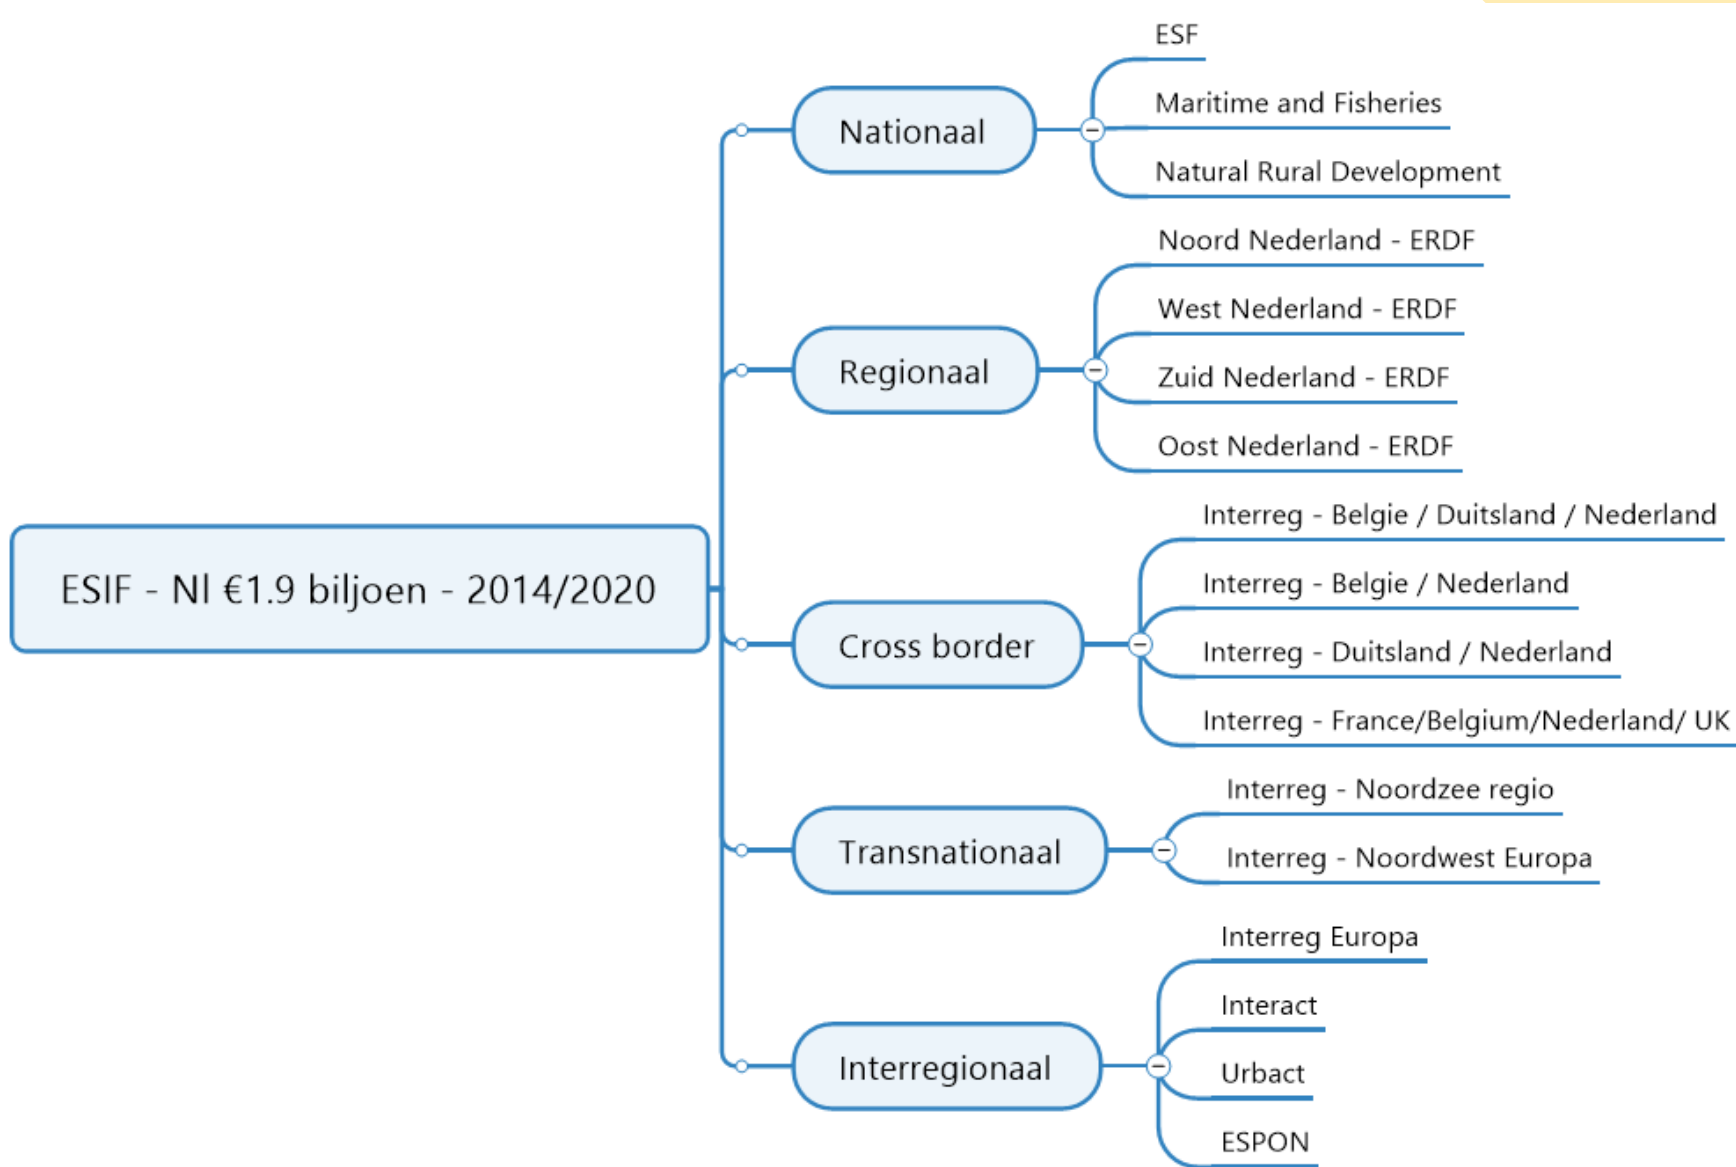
ESIF - Nl €1.9 biljoen - 2014/2020

Nationaal

ESF

Maritime and Fisheries

Natural Rural Development

Regionaal

Noord Nederland - ERDF

West Nederland - ERDF

Zuid Nederland - ERDF

Oost Nederland - ERDF

Cross border

Interreg - Belgie / Duitsland / Nederland

Interreg - Belgie / Nederland

Interreg - Duitsland / Nederland

Interreg - France/Belgium/Nederland/ UK

Transnationaal

Interreg - Noordzee regio

Interreg - Noordwest Europa

Interregionaal

Interreg Europa

Interact

Urbact

ESPON